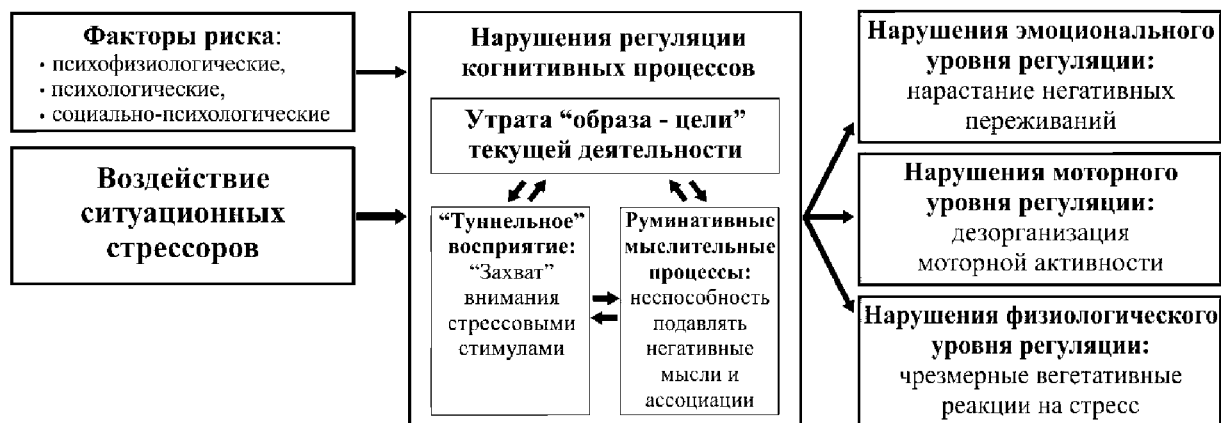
**Факторы риска**:
• психофизиологические,
• психологические,
• социально-психологические

**Воздействие ситуационных стрессоров**

**Нарушения регуляции когнитивных процессов**

**Утрата “образа - цели” текущей деятельности**

**“Туннельное” восприятие:** “Захват” внимания стрессовыми стимулами

**Руминативные мыслительные процессы:** неспособность подавлять негативные мысли и ассоциации

**Нарушения эмоционального уровня регуляции:** нарастание негативных переживаний

**Нарушения моторного уровня регуляции:** дезорганизация моторной активности

**Нарушения физиологического уровня регуляции:** чрезмерные вегетативные реакции на стресс